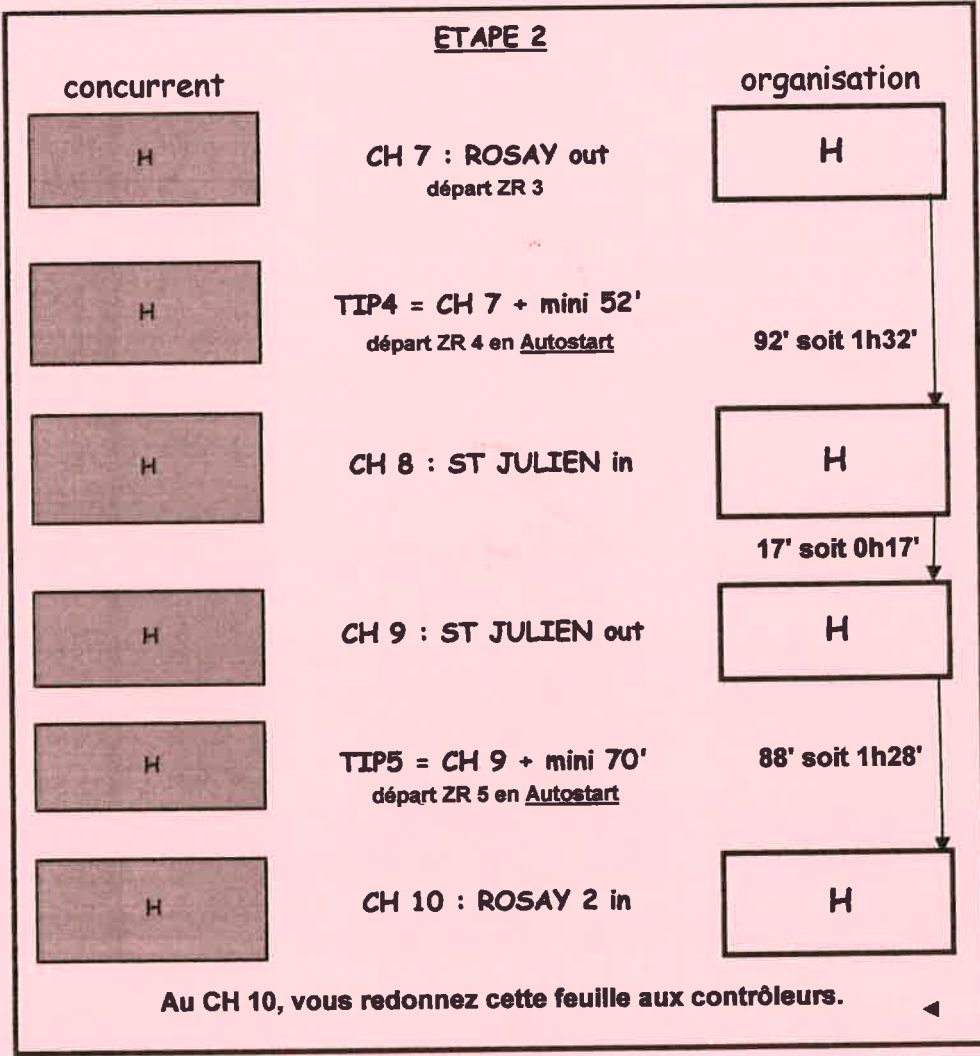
ETAPE 2

concurrent

organisation

H

CH 7 : ROSAY out
départ ZR 3

H

H

TIP4 = CH 7 + mini 52'
départ ZR 4 en Autostart

92' soit 1h32'

H

CH 8 : ST JULIEN in

H

17' soit 0h17'

H

CH 9 : ST JULIEN out

H

H

TIP5 = CH 9 + mini 70'
départ ZR 5 en Autostart

88' soit 1h28'

H

CH 10 : ROSAY 2 in

H

Au CH 10, vous redonnez cette feuille aux contrôleurs.